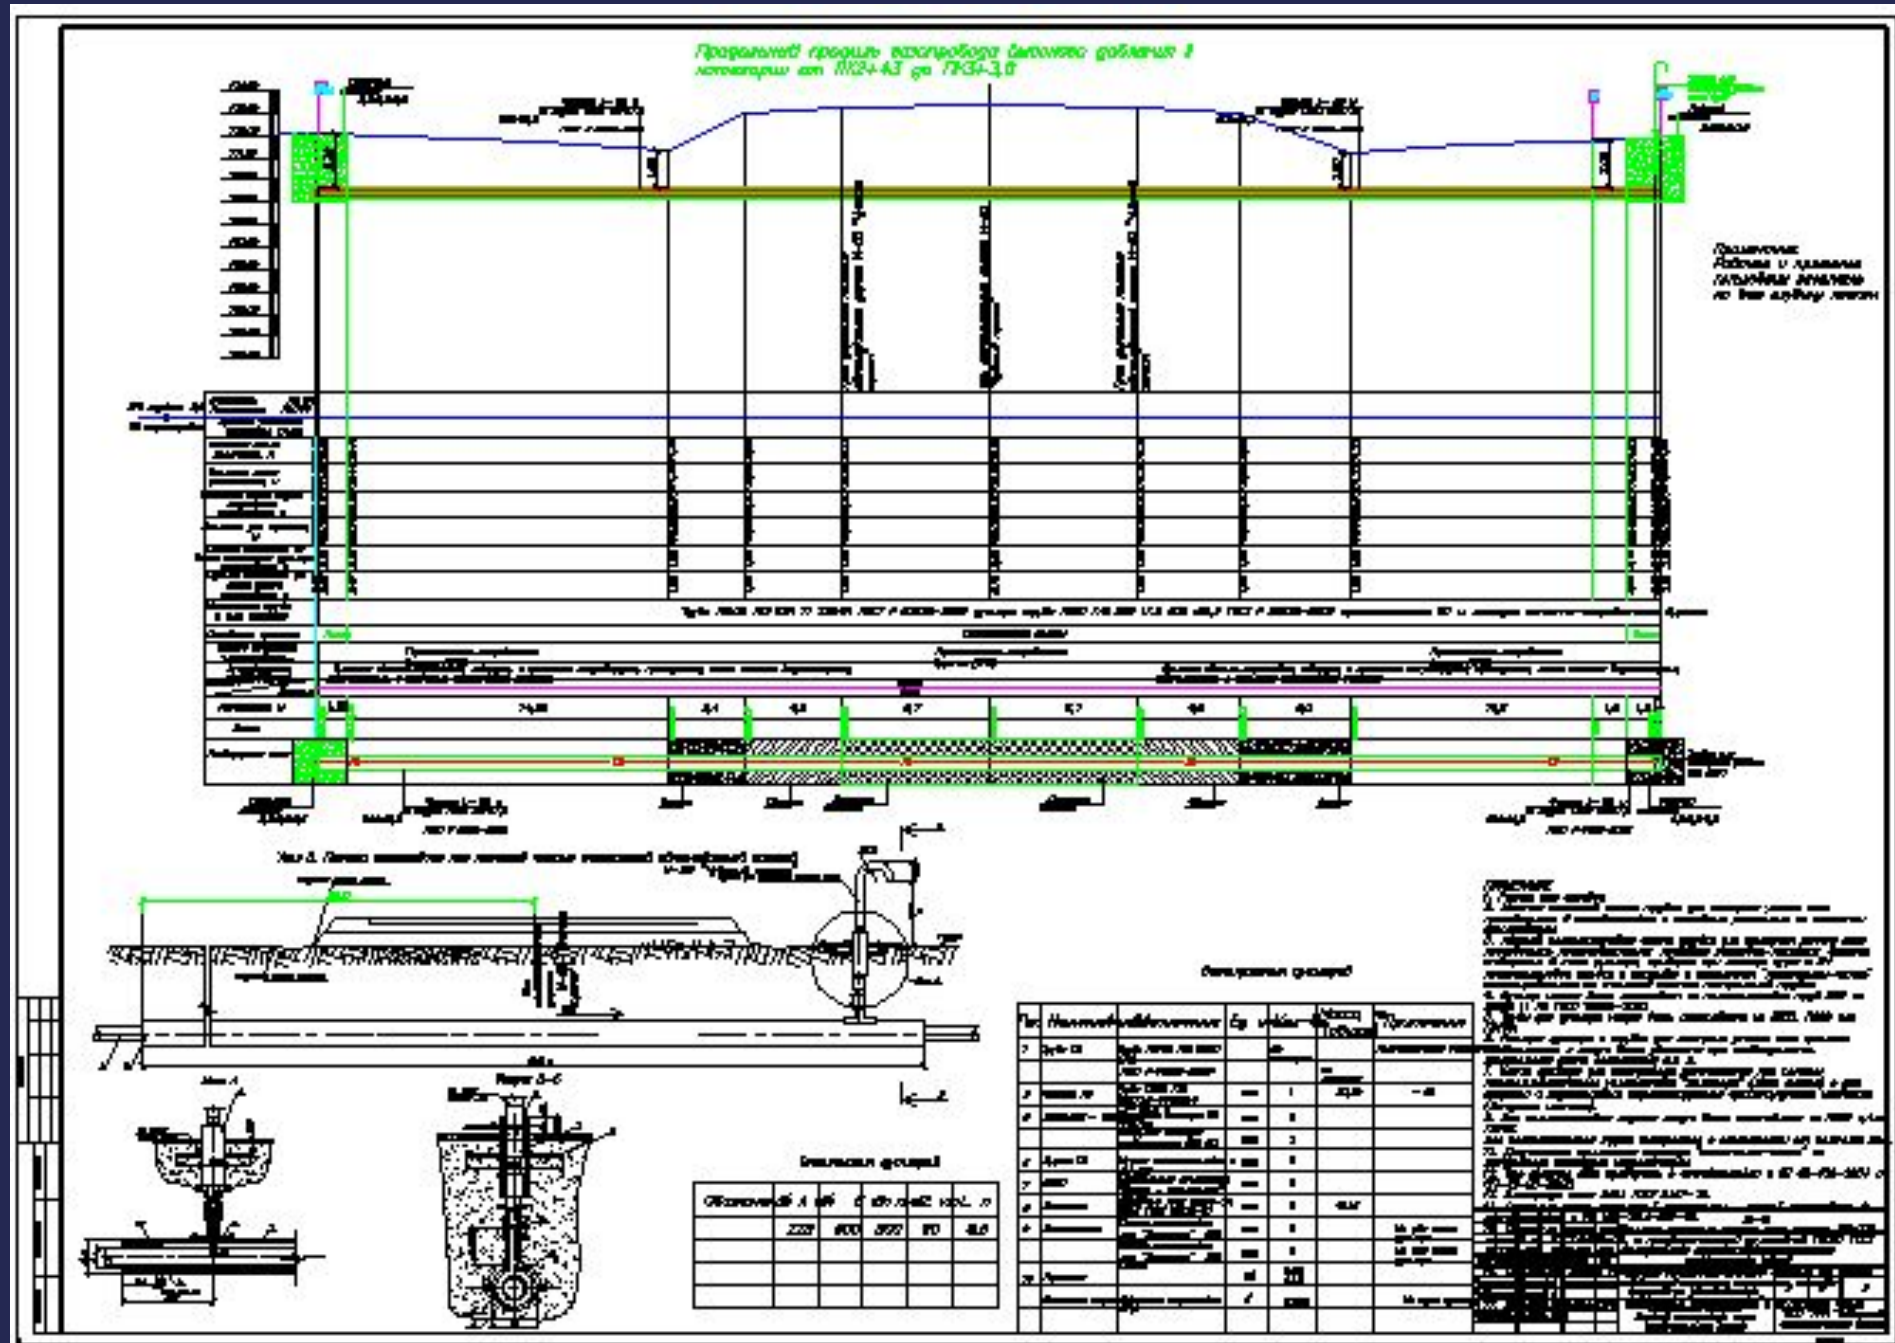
Продольный профиль водопровода быстро добавил в категории от ПК2+43 до ПК3+3,6

Примечание:
Рабочие и условные
глубинные отметки
по дну лотку трубы

Узел 5. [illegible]

Вид А

Разрез Б-Б

Ведомость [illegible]

Спецификация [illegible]

Примечание

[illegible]